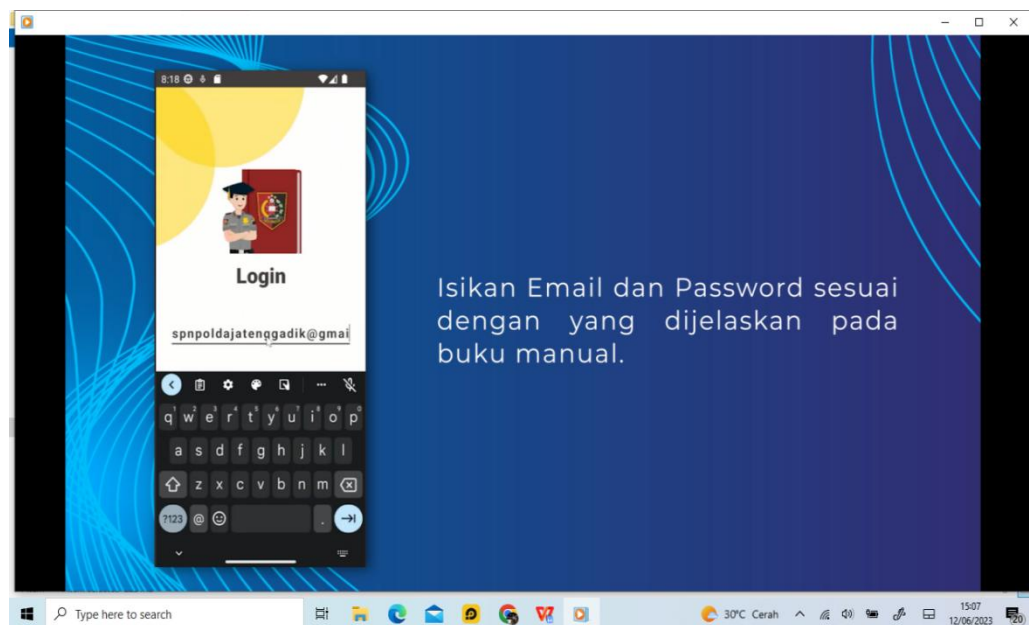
8:18

Login

spnpoldajatenggadik@gmai

q w e r t y u i o p
a s d f g h j k l
z x c v b n m
?123 @ .

Isikan Email dan Password sesuai dengan yang dijelaskan pada buku manual.

Type here to search

30°C Cerah

15:07
12/06/2023

20